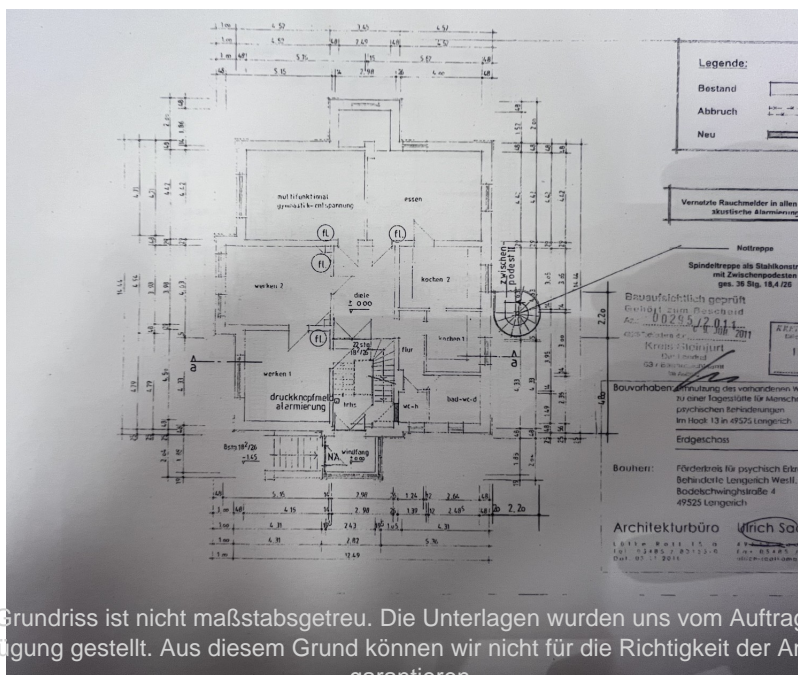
Legende:
Bestand
Abbruch
Neu

Vernetzte Rauchmelder in allen
akustische Alarmierung

Nottreppe
Spindeltreppe als Stahlkonstr
mit Zwischenpodesten
ges. 36 Stg. 18,4/26

Bauaufsichtlich geprüft
Gehört zum Bescheid
Az.: 00295/2011
Kreis Steinfurt

multifunktional
gymnastik-entspannung
essen
werken 2
diele
$\pm$ 0,00
küchen 2
zwischenpodest
küche 1
werken 1
druckknopfmelder
alarmierung
flur
bad-wc-d
wc-h
windfang
NA

Bauvorhaben: Umnutzung des vorhandenen Wo zu einer Tagesstätte für Mensche psychischen Behinderungen
Im Hook 13 in 49525 Lengerich
Erdgeschoss

Bauherr: Förderkreis für psychisch Erkr Behinderte Lengerich Westf. Bodelschwinghstraße 4
49525 Lengerich

Architekturbüro Ulrich Sa

Grundriss ist nicht maßstabsgetreu. Die Unterlagen wurden uns vom Auftrag fügung gestellt. Aus diesem Grund können wir nicht für die Richtigkeit der An garantieren.